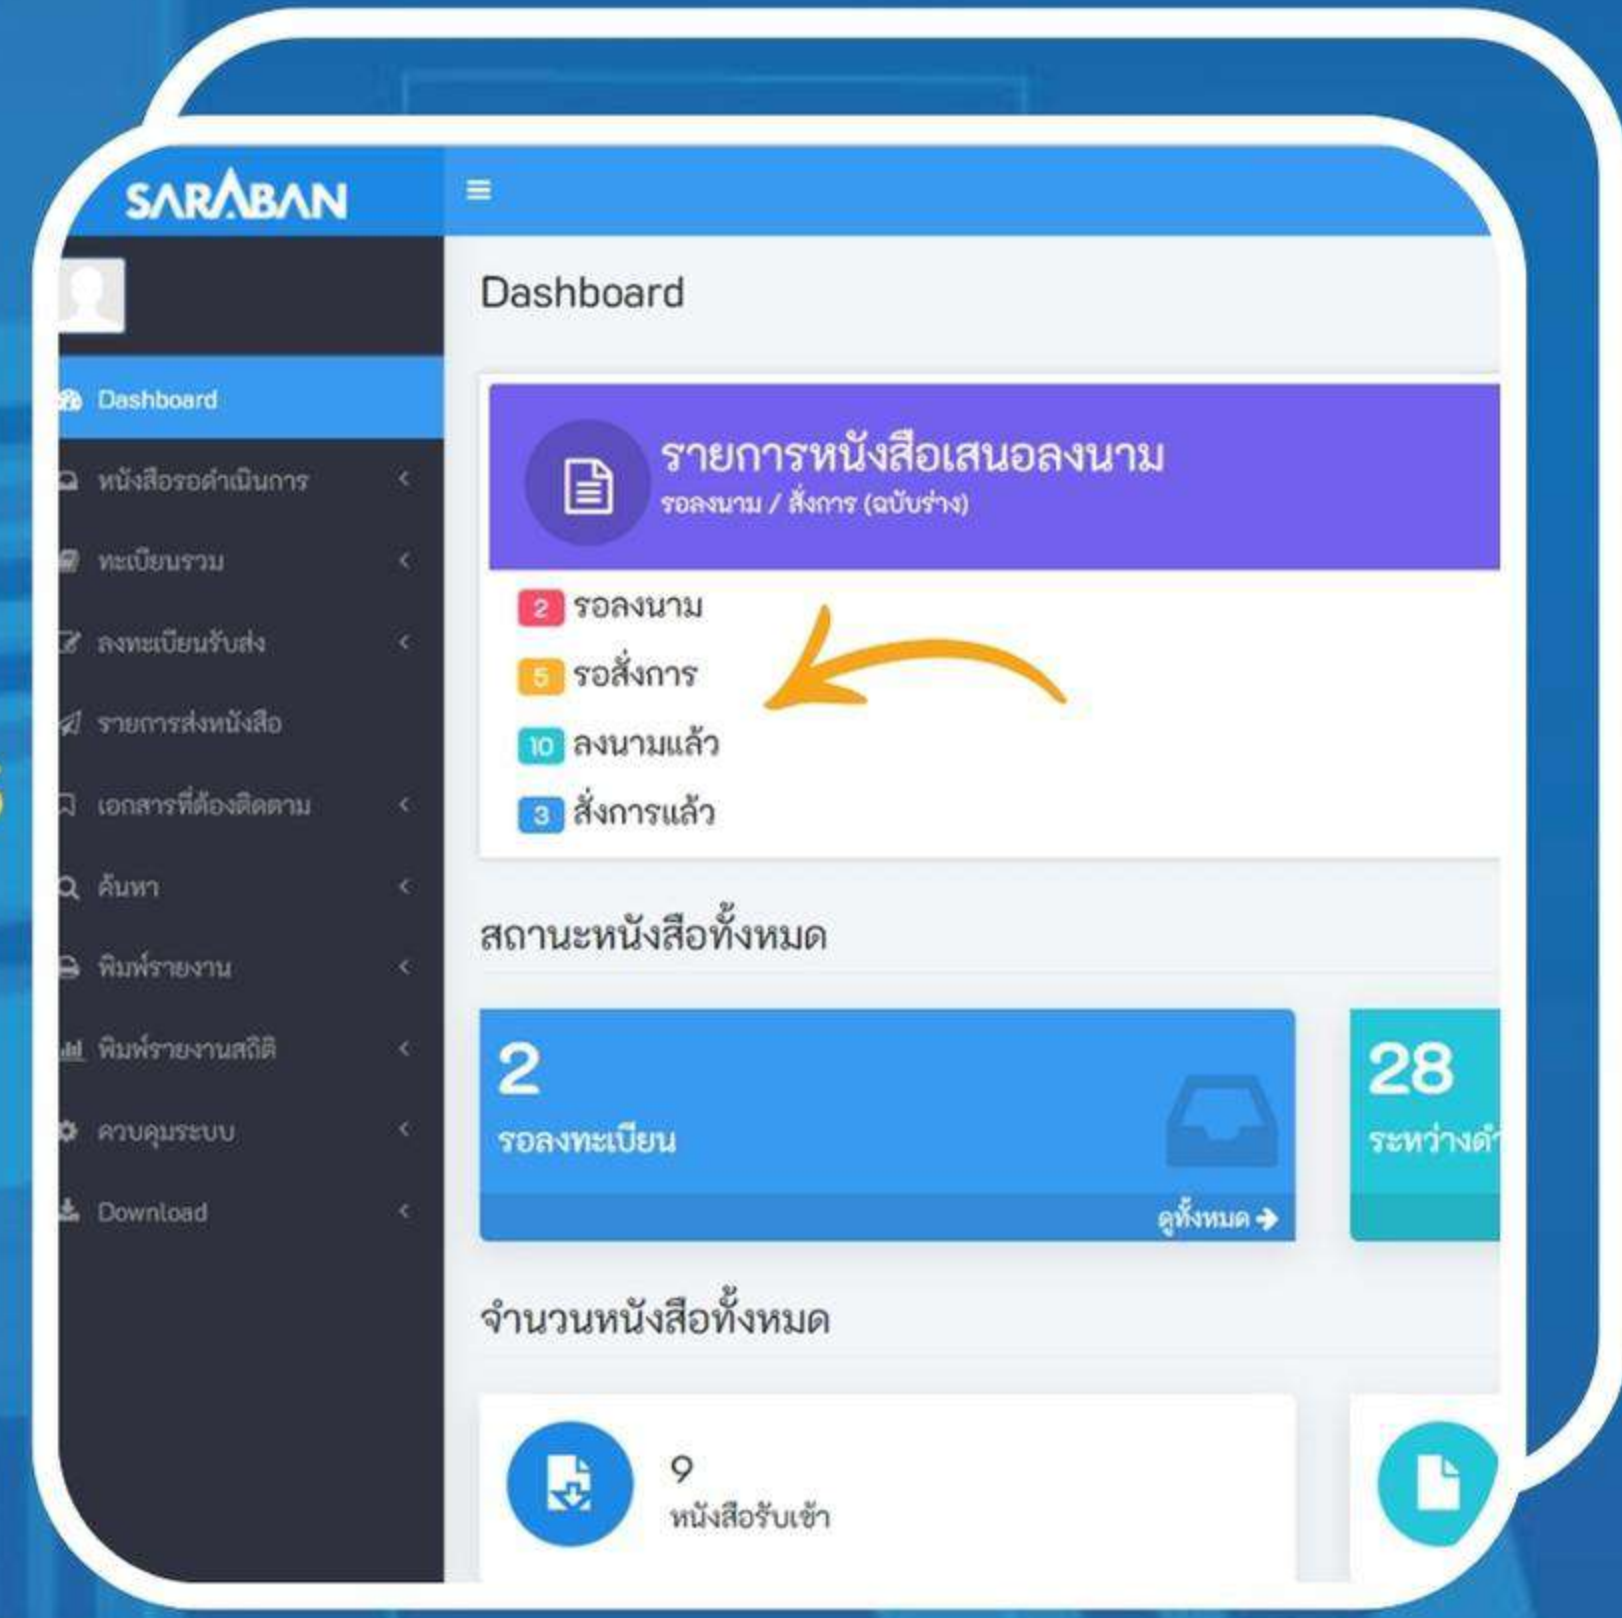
SARABAN

Dashboard

หนังสือรอดำเนินการ

ทะเบียนรวม

ลงทะเบียนรับส่ง

รายการส่งหนังสือ

เอกสารที่ต้องติดตาม

ค้นหา

พิมพ์รายงาน

พิมพ์รายงานสถิติ

ควบคุมระบบ

Download

Dashboard

รายการหนังสือเสนอลงนาม
รอลงนาม / สั่งการ (ฉบับร่าง)

2 รอลงนาม
5 รอสั่งการ
10 ลงนามแล้ว
3 สั่งการแล้ว

สถานะหนังสือทั้งหมด

2
รอลงทะเบียน
ดูทั้งหมด

28
ระหว่างดำ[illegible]

จำนวนหนังสือทั้งหมด

9
หนังสือรับเข้า